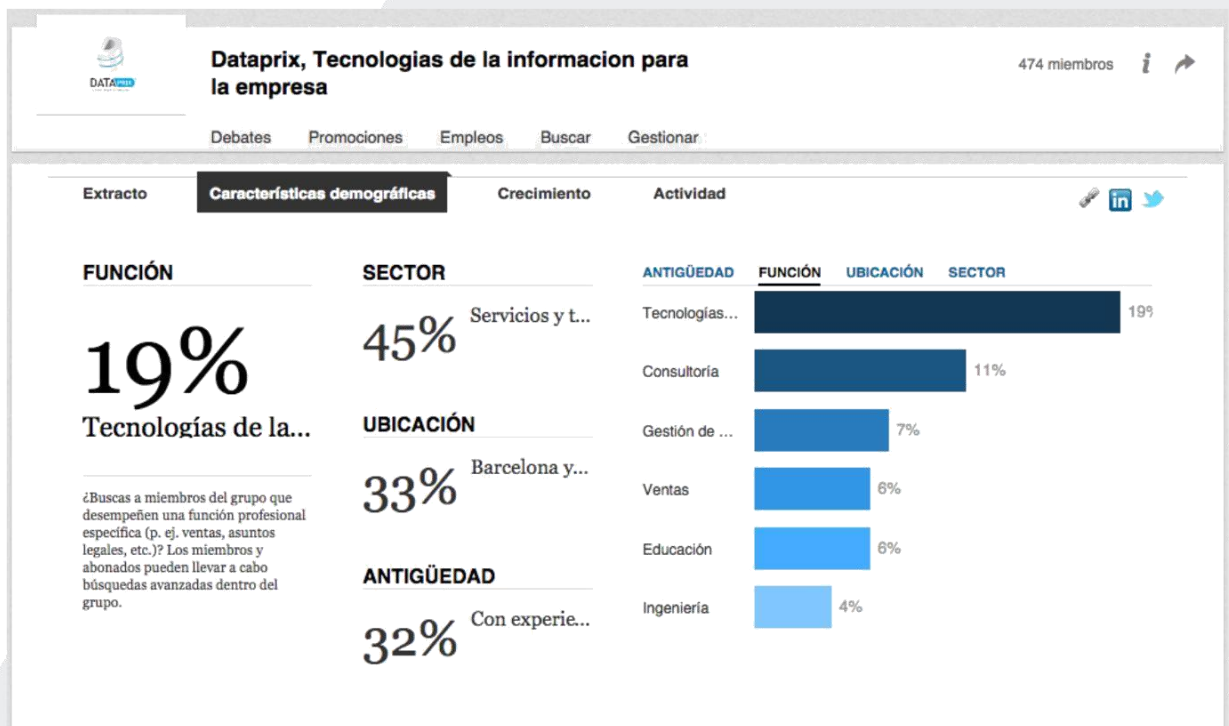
DATAPRIX

Dataprix, Tecnologias de la informacion para la empresa

474 miembros

Debates Promociones Empleos Buscar Gestionar

Extracto | Características demográficas | Crecimiento | Actividad

in

FUNCIÓN

19%

Tecnologías de la...

¿Buscas a miembros del grupo que desempeñen una función profesional específica (p. ej. ventas, asuntos legales, etc.)? Los miembros y abonados pueden llevar a cabo búsquedas avanzadas dentro del grupo.

SECTOR

45% Servicios y t...

UBICACIÓN

33% Barcelona y...

ANTIGÜEDAD

32% Con experie...

ANTIGÜEDAD FUNCIÓN UBICACIÓN SECTOR

Tecnologías... 19%

Consultoría 11%

Gestión de ... 7%

Ventas 6%

Educación 6%

Ingeniería 4%